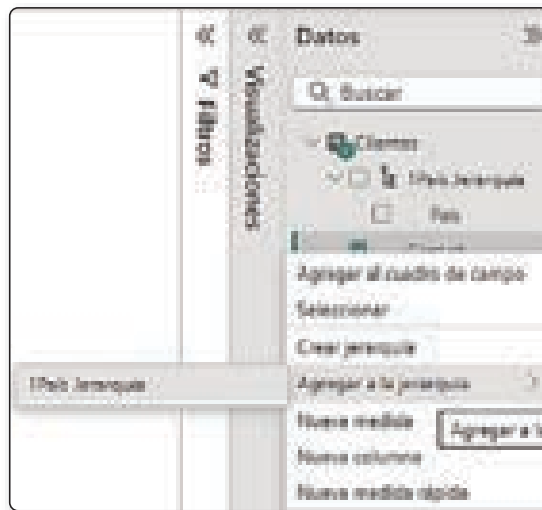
Filtros

Visualizaciones

Datos

Buscar

Clientes

1País Jerarquía

País

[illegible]

Agregar al cuadro de campo

Seleccionar

Crear jerarquía

1País Jerarquía

Agregar a la jerarquía

Nueva medida

Agregar a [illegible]

Nueva columna

Nueva medida rápida